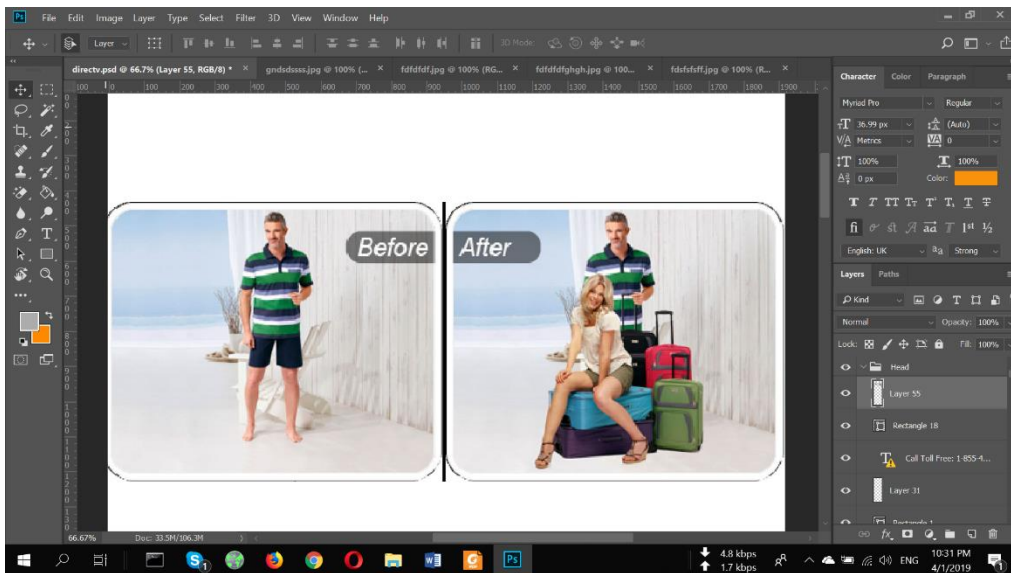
Ps File Edit Image Layer Type Select Filter 3D View Window Help

Layer

3D Mode:

directv.psd @ 66.7% (Layer 55, RGB/8) * × gndsdssss.jpg @ 100% (... × fdfdfdf.jpg @ 100% (RG... × fdfdfdfghgh.jpg @ 100... × fdsfsfsff.jpg @ 100% (R... ×

100 0 100 200 300 400 500 600 700 800 900 1000 1100 1200 1300 1400 1500 1600 1700 1800 1900

Before

After

66.67% Doc: 33.5M/106.3M

Character Color Paragraph

Myriad Pro Regular

36.99 px (Auto)

Metrics 0

100% 100%

0 px Color:

T T TT Tr T' T, T T

fi st A ad T 1st ½

English: UK aa Strong

Layers Paths

Kind

Normal Opacity: 100%

Lock: Fill: 100%

Head

Layer 55

Rectangle 18

Call Toll Free: 1-855-4...

Layer 31

Rectangle 1

4.8 kbps 1.7 kbps ENG 10:31 PM 4/1/2019